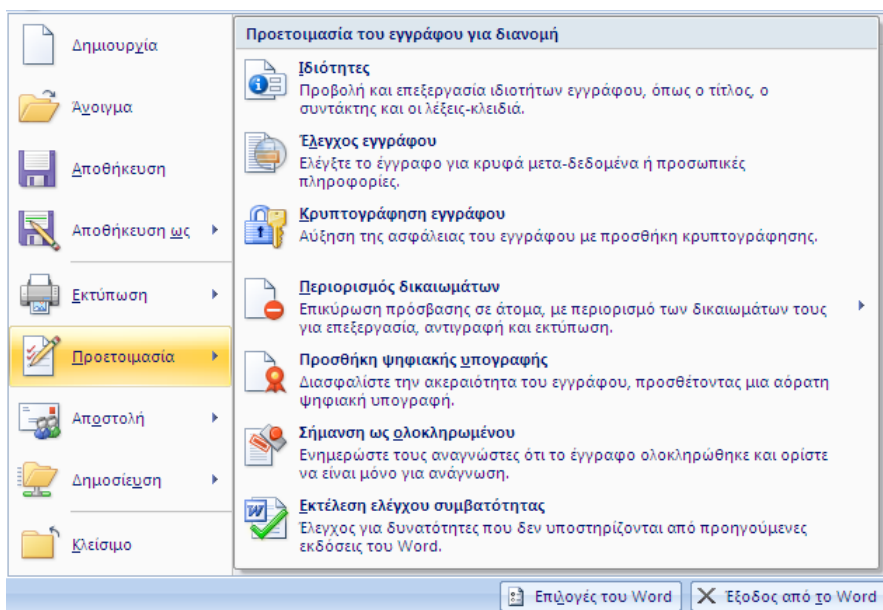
Δημιουργία

Άνοιγμα

Αποθήκευση

Αποθήκευση ως

Εκτύπωση

Προετοιμασία

Αποστολή

Δημοσίευση

Κλείσιμο

Προετοιμασία του εγγράφου για διανομή

Ιδιότητες
Προβολή και επεξεργασία ιδιοτήτων εγγράφου, όπως ο τίτλος, ο συντάκτης και οι λέξεις-κλειδιά.

Έλεγχος εγγράφου
Ελέγξτε το έγγραφο για κρυφά μετα-δεδομένα ή προσωπικές πληροφορίες.

Κρυπτογράφηση εγγράφου
Αύξηση της ασφάλειας του εγγράφου με προσθήκη κρυπτογράφησης.

Περιορισμός δικαιωμάτων
Επικύρωση πρόσβασης σε άτομα, με περιορισμό των δικαιωμάτων τους για επεξεργασία, αντιγραφή και εκτύπωση.

Προσθήκη ψηφιακής υπογραφής
Διασφαλίστε την ακεραιότητα του εγγράφου, προσθέτοντας μια αόρατη ψηφιακή υπογραφή.

Σήμανση ως ολοκληρωμένου
Ενημερώστε τους αναγνώστες ότι το έγγραφο ολοκληρώθηκε και ορίστε να είναι μόνο για ανάγνωση.

Εκτέλεση ελέγχου συμβατότητας
Έλεγχος για δυνατότητες που δεν υποστηρίζονται από προηγούμενες εκδόσεις του Word.

Επιλογές του Word
Έξοδος από το Word